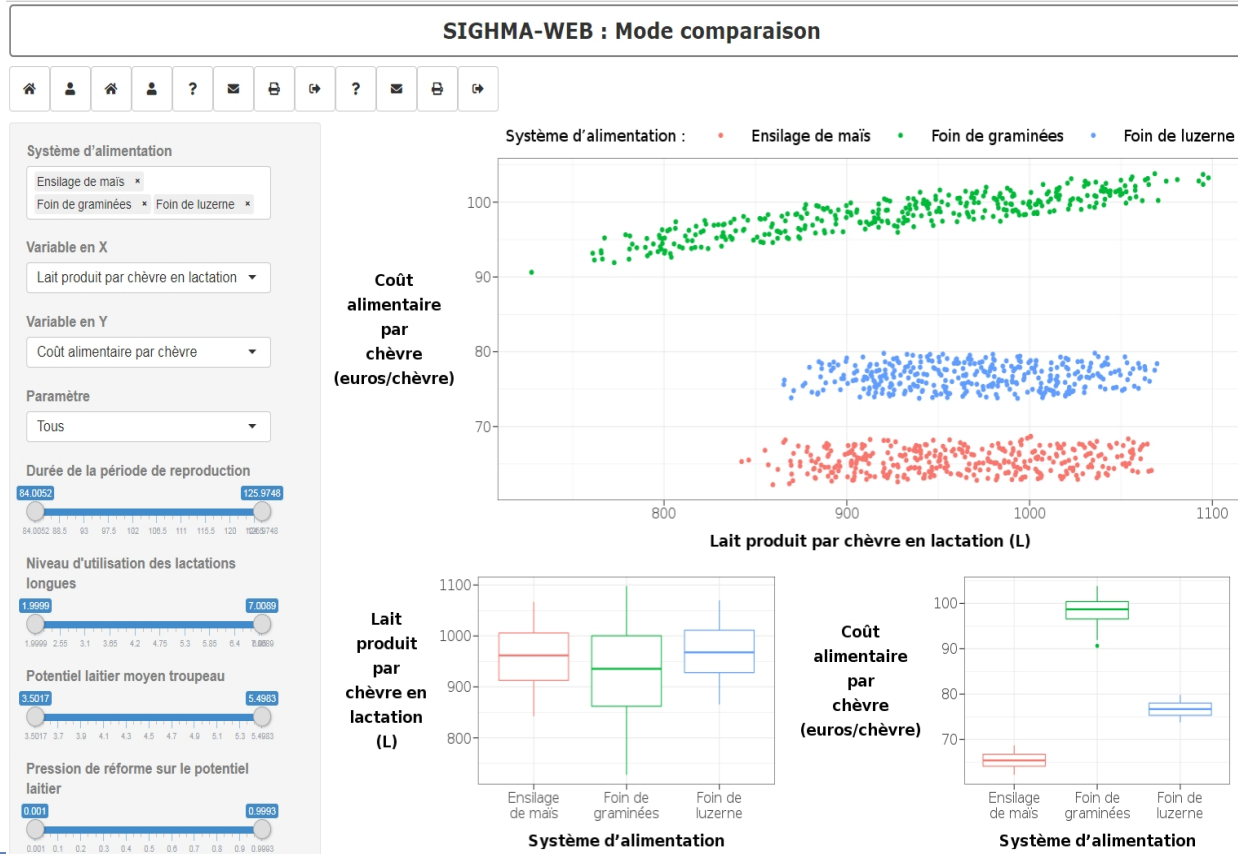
SIGHMA-WEB : Mode comparaison

Système d'alimentation
Ensilage de maïs ×
Foin de graminées × Foin de luzerne ×

Variable en X
Lait produit par chèvre en lactation

Variable en Y
Coût alimentaire par chèvre

Paramètre
Tous

Durée de la période de reproduction
84.0052 125.9748
84.0052 88.5 93 97.5 102 106.5 111 115.5 120 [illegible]

Niveau d'utilisation des lactations longues
1.9999 7.0089
1.9999 2.55 3.1 3.65 4.2 4.75 5.3 5.85 6.4 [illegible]

Potentiel laitier moyen troupeau
3.5017 5.4983
3.5017 3.7 3.9 4.1 4.3 4.5 4.7 4.9 5.1 5.3 5.4983

Pression de réforme sur le potentiel laitier
0.001 0.9993
0.001 0.1 0.2 0.3 0.4 0.5 0.6 0.7 0.8 0.9 0.9993

Système d'alimentation : Ensilage de maïs Foin de graminées Foin de luzerne

Coût alimentaire par chèvre (euros/chèvre)
100
90
80
70
800 900 1000 1100
Lait produit par chèvre en lactation (L)

Lait produit par chèvre en lactation (L)
1100
1000
900
800
Ensilage de maïs Foin de graminées Foin de luzerne
Système d'alimentation

Coût alimentaire par chèvre (euros/chèvre)
100
90
80
70
Ensilage de maïs Foin de graminées Foin de luzerne
Système d'alimentation